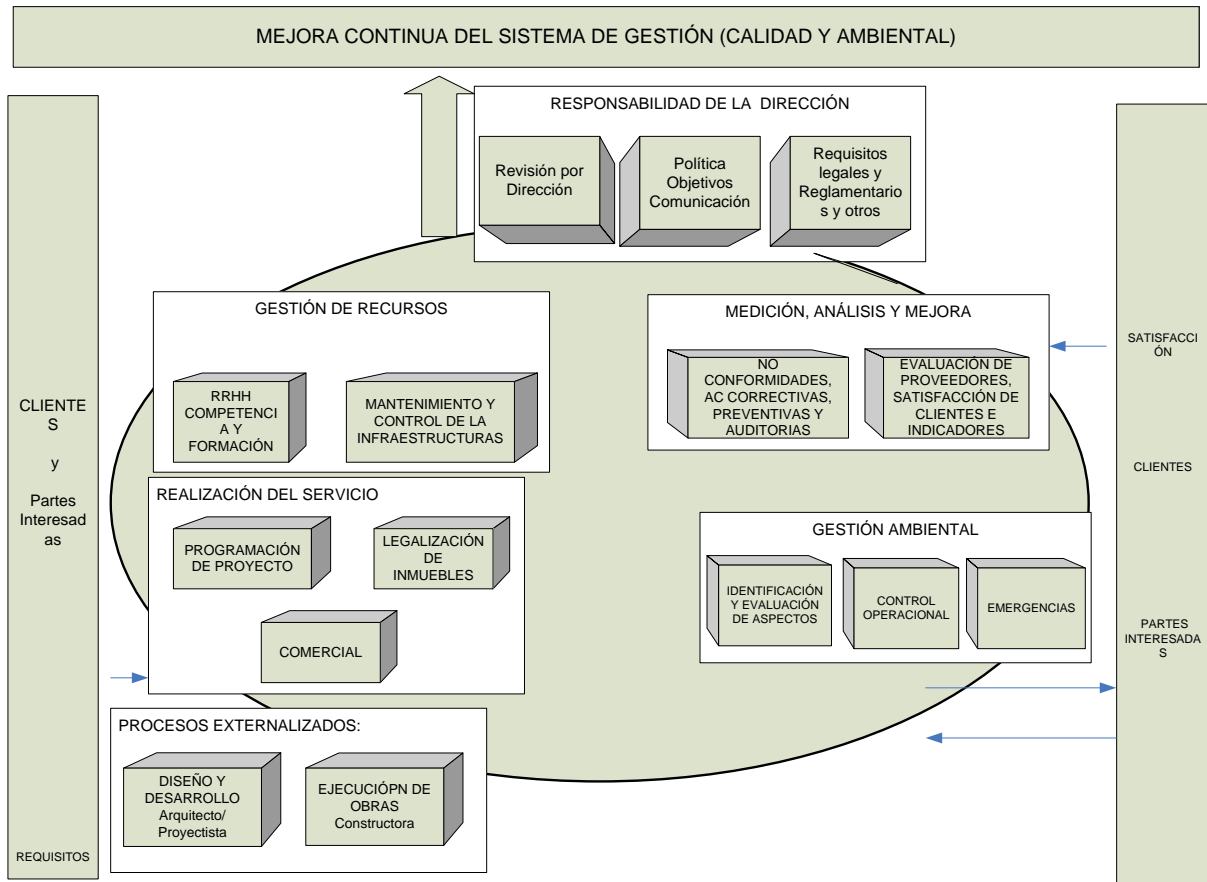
MEJORA CONTINUA DEL SISTEMA DE GESTIÓN (CALIDAD Y AMBIENTAL)

CLIENTE S

y

Partes Interesad as

REQUISITOS

RESPONSABILIDAD DE LA DIRECCIÓN

Revisión por Dirección

Política Objetivos Comunicación

Requisitos legales y Reglamentario s y otros

GESTIÓN DE RECURSOS

RRHH COMPETENCI A Y FORMACIÓN

MANTENIMIENTO Y CONTROL DE LA INFRAESTRUCTURAS

MEDICIÓN, ANÁLISIS Y MEJORA

NO CONFORMIDADES, AC CORRECTIVAS, PREVENTIVAS Y AUDITORIAS

EVALUACIÓN DE PROVEEDORES, SATISFACCIÓN DE CLIENTES E INDICADORES

REALIZACIÓN DEL SERVICIO

PROGRAMACIÓN DE PROYECTO

LEGALIZACIÓN DE INMUEBLES

COMERCIAL

GESTIÓN AMBIENTAL

IDENTIFICACIÓN Y EVALUACIÓN DE ASPECTOS

CONTROL OPERACIONAL

EMERGENCIAS

PROCESOS EXTERNALIZADOS:

DISEÑO Y DESARROLLO Arquitecto/ Proyectista

EJECUCIÓPN DE OBRAS Constructora

SATISFACCI ÓN

CLIENTES

PARTES INTERESADA S